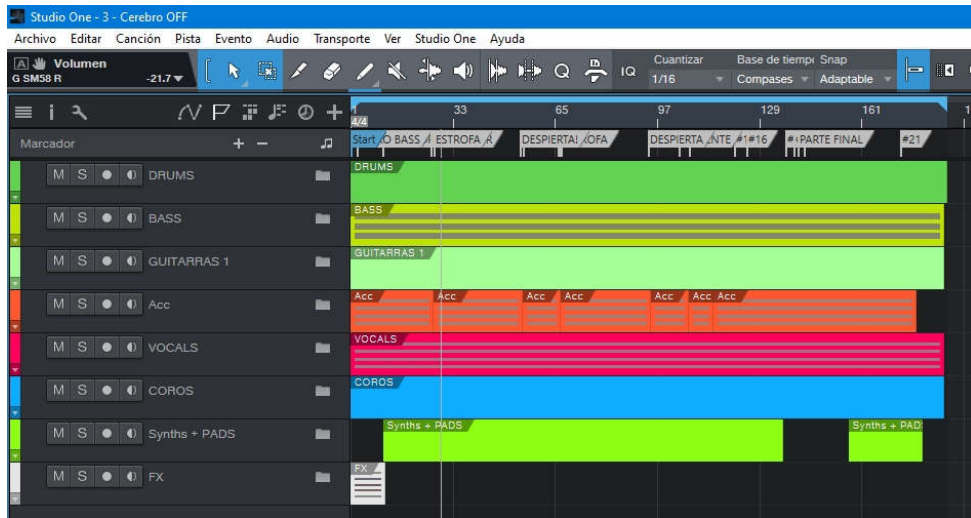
Studio One - 3 - Cerebro OFF

Archivo Editar Canción Pista Evento Audio Transporte Ver Studio One Ayuda

A Volumen
G SM58 R -21.7

IQ

Cuantizar
1/16

Base de tiempo
Compases

Snap
Adaptable

33 65 97 129 161

4/4

Marcador

Start O BASS ESTROFA DESPIERTA OFA DESPIERTA NTE #1#16 #PARTE FINAL #21

M S DRUMS

M S BASS

M S GUITARRAS 1

M S Acc

M S VOCALS

M S COROS

M S Synths + PADS

M S FX

DRUMS

BASS

GUITARRAS 1

Acc Acc Acc Acc Acc Acc Acc

VOCALS

COROS

Synths + PADS

Synths + PAD

FX